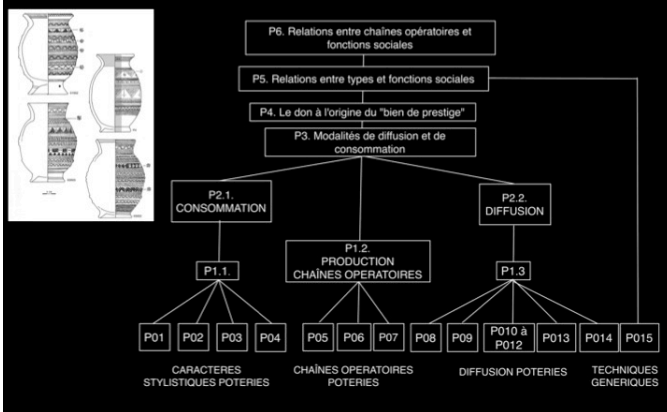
P6. Relations entre chaînes opératoires et fonctions sociales

P5. Relations entre types et fonctions sociales

P4. Le don à l'origine du "bien de prestige"

P3. Modalités de diffusion et de consommation

P2.1. CONSOMMATION

P2.2. DIFFUSION

P1.1.

P1.2. PRODUCTION CHAÎNES OPERATOIRES

P1.3

P01

P02

P03

P04

P05

P06

P07

P08

P09

P010 à P012

P013

P014

P015

CARACTERES STYLISTIQUES POTERIES

CHAÎNES OPERATOIRES POTERIES

DIFFUSION POTERIES

TECHNIQUES GENERIQUES